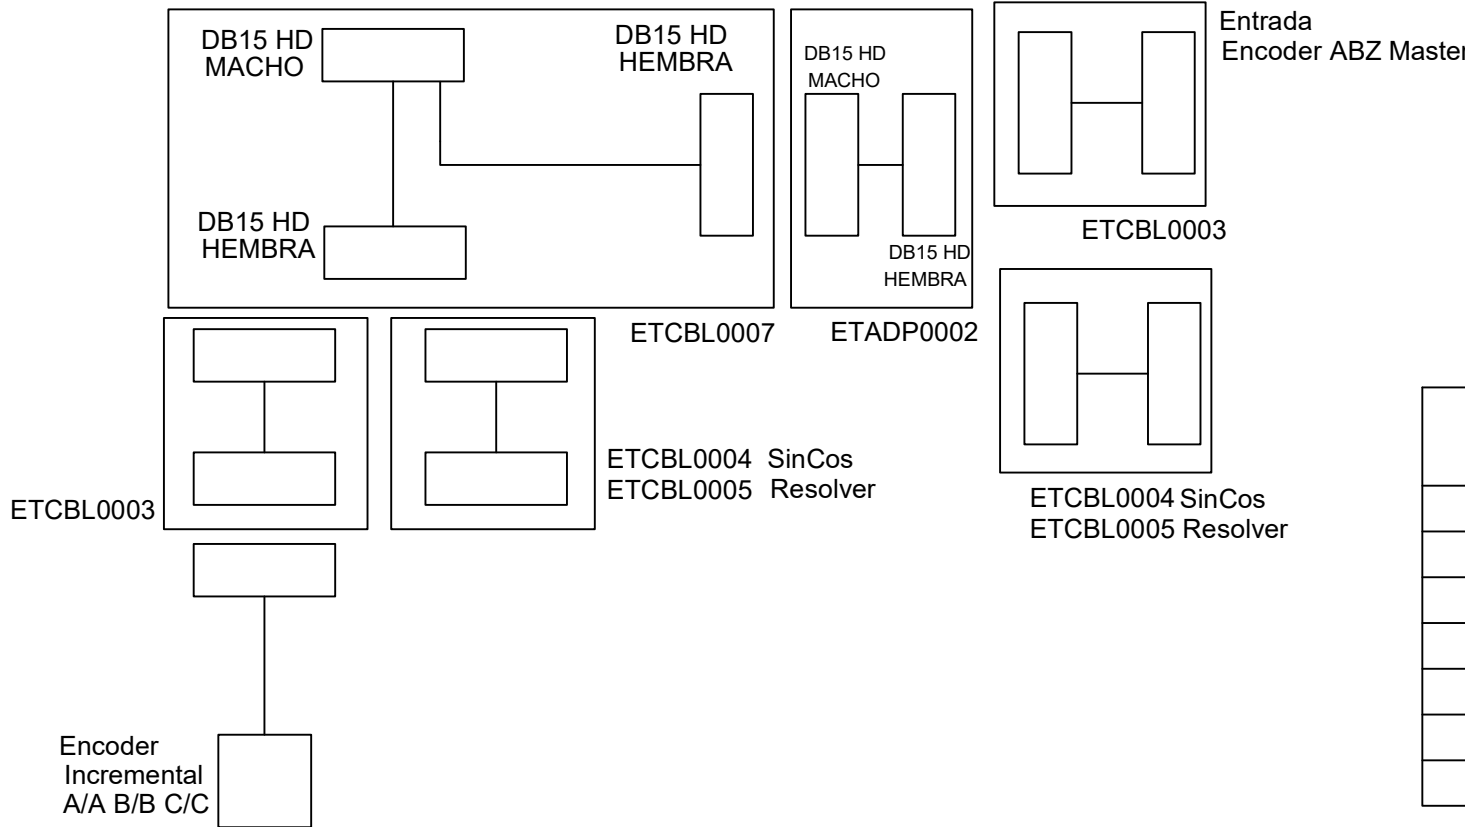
DB15 HD MACHO

DB15 HD HEMBRA

DB15 HD HEMBRA

DB15 HD MACHO

DB15 HD HEMBRA

Entrada
Encoder ABZ Master

ETCBL0003

ETCBL0007

ETADP0002

ETCBL0004 SinCos
ETCBL0005 Resolver

ETCBL0003

ETCBL0004 SinCos
ETCBL0005 Resolver

Encoder
Incremental
A/A B/B C/C